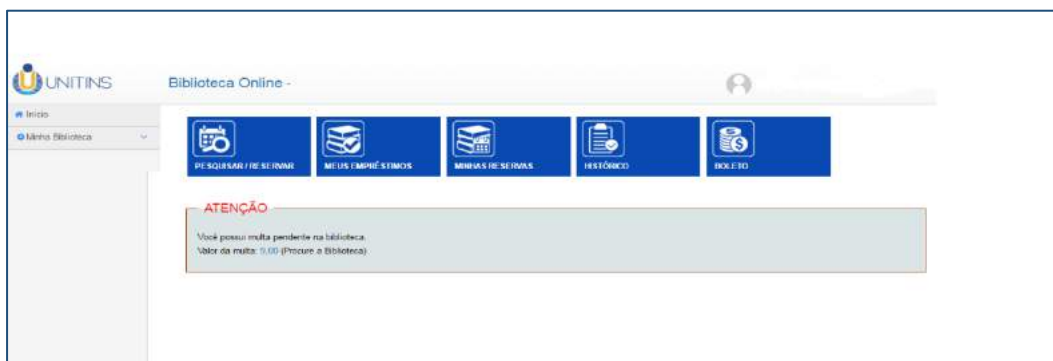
UNITINS

Biblioteca Online -

Início

Minha Biblioteca

PESQUISAR / RESERVAR

MEUS EMPRÉSTIMOS

MINHAS RESERVAS

HISTÓRICO

BOLETO

ATENÇÃO

Você possui multa pendente na biblioteca.
Valor da multa: 9,00 (Procure a Biblioteca).